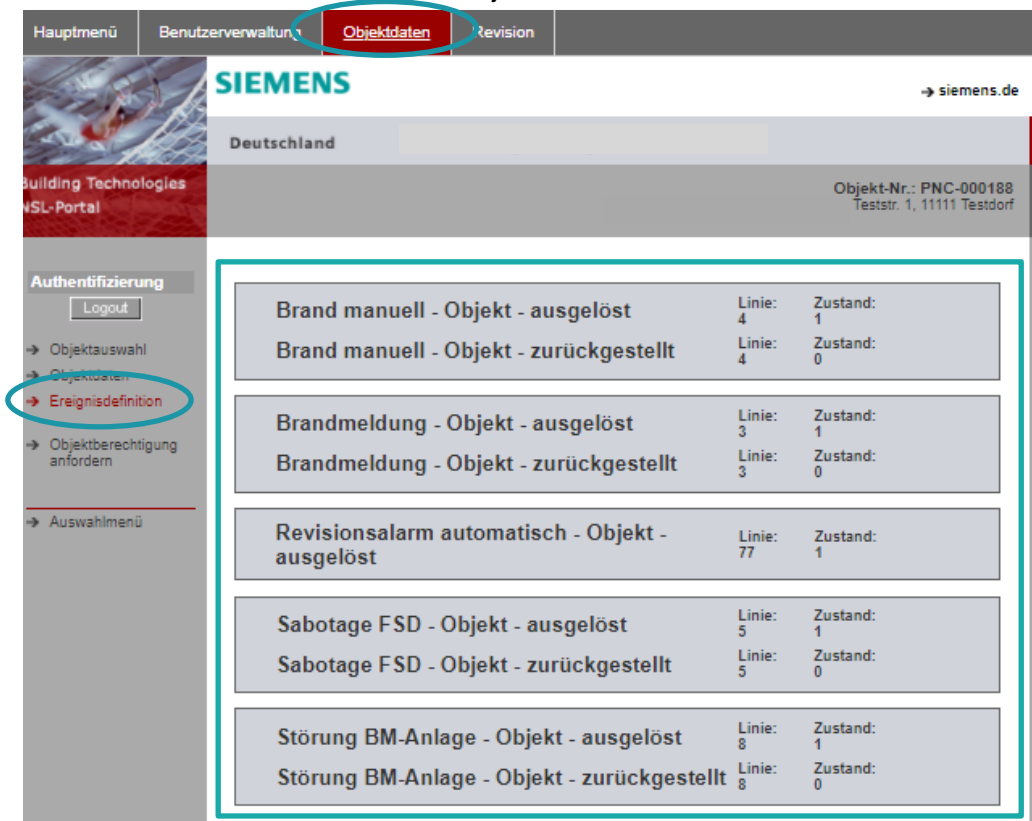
Hauptmenü Benutzerverwaltung Objektdaten Revision

SIEMENS

→ siemens.de

Deutschland

Building Technologies
NSL-Portal

Objekt-Nr.: PNC-000188
Teststr. 1, 11111 Testdorf

Authentifizierung
Logout

→ Objektauswahl
→ Objektdaten
→ Ereignisdefinition
→ Objektberechtigung anfordern

→ Auswahlmenü

Brand manuell - Objekt - ausgelöst Linie: 4 Zustand: 1
Brand manuell - Objekt - zurückgestellt Linie: 4 Zustand: 0

Brandmeldung - Objekt - ausgelöst Linie: 3 Zustand: 1
Brandmeldung - Objekt - zurückgestellt Linie: 3 Zustand: 0

Revisionsalarm automatisch - Objekt - ausgelöst Linie: 77 Zustand: 1

Sabotage FSD - Objekt - ausgelöst Linie: 5 Zustand: 1
Sabotage FSD - Objekt - zurückgestellt Linie: 5 Zustand: 0

Störung BM-Anlage - Objekt - ausgelöst Linie: 8 Zustand: 1
Störung BM-Anlage - Objekt - zurückgestellt Linie: 8 Zustand: 0